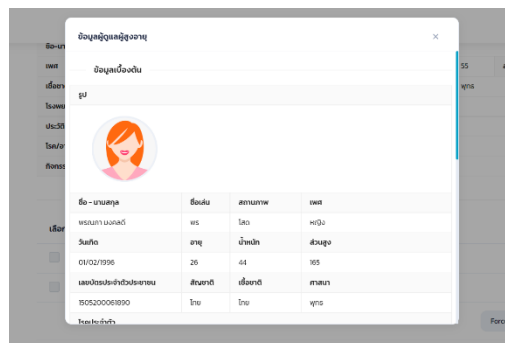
ข้อมูลผู้ดูแลผู้สูงอายุ

×

ข้อมูลเบื้องต้น

รูป

| ชื่อ - นามสกุล | ชื่อเล่น | สถานภาพ | เพศ |
|---|---|---|---|
| พรรณภา มงคลดี | พร | โสด | หญิง |
| วันเกิด | อายุ | น้ำหนัก | ส่วนสูง |
| 01/02/1996 | 26 | 44 | 165 |
| เลขบัตรประจำตัวประชาชน | สัญชาติ | เชื้อชาติ | ศาสนา |
| 1505200061890 | ไทย | ไทย | พุทธ |

โรคประจำตัว

ชื่อ - นาม
เพศ
เชื้อชา
โรงพย
ประวัติ
โรค/อ
กิจกรร
เลือ
55
พุทธ
Forc